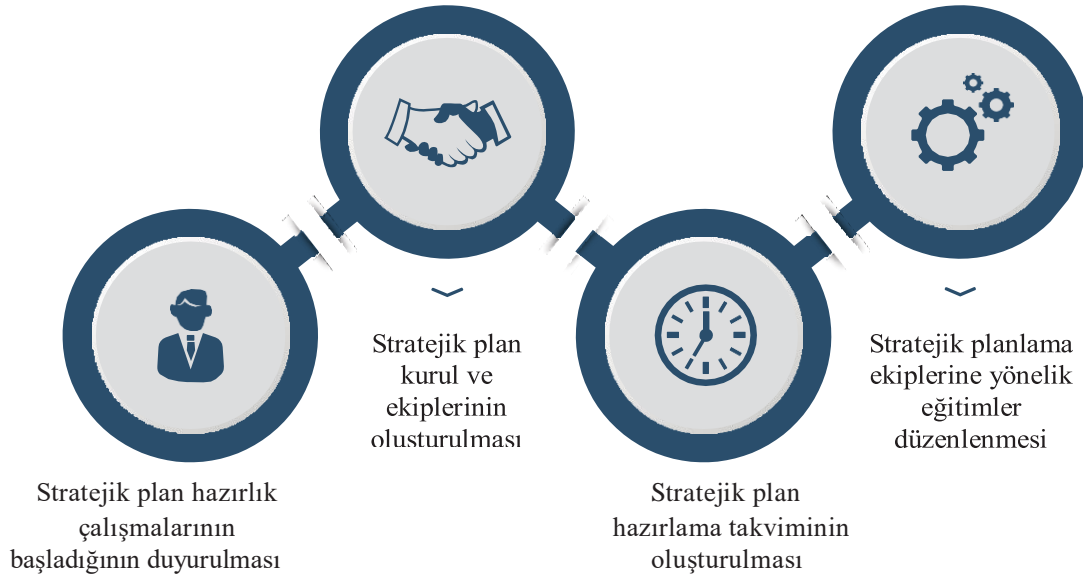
Stratejik plan hazırlık çalışmalarının başladığının duyurulması

Stratejik plan kurul ve ekiplerinin olusturulması

Stratejik plan hazırlama takviminin oluşturulması

Stratejik planlama ekiplerine yönelik eğitimler düzenlenmesi